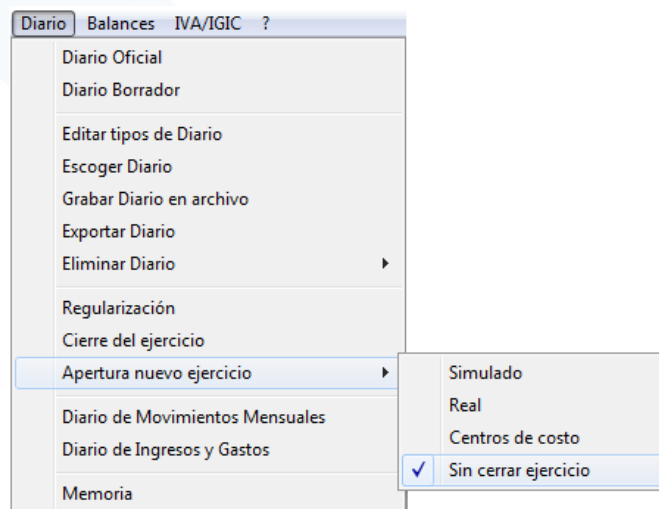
Diario Balances IVA/IGIC ?

Diario Oficial
Diario Borrador

Editar tipos de Diario
Escoger Diario
Grabar Diario en archivo
Exportar Diario
Eliminar Diario

Regularización
Cierre del ejercicio
Apertura nuevo ejercicio

Diario de Movimientos Mensuales
Diario de Ingresos y Gastos

Memoria

Simulado
Real
Centros de costo
✓ Sin cerrar ejercicio